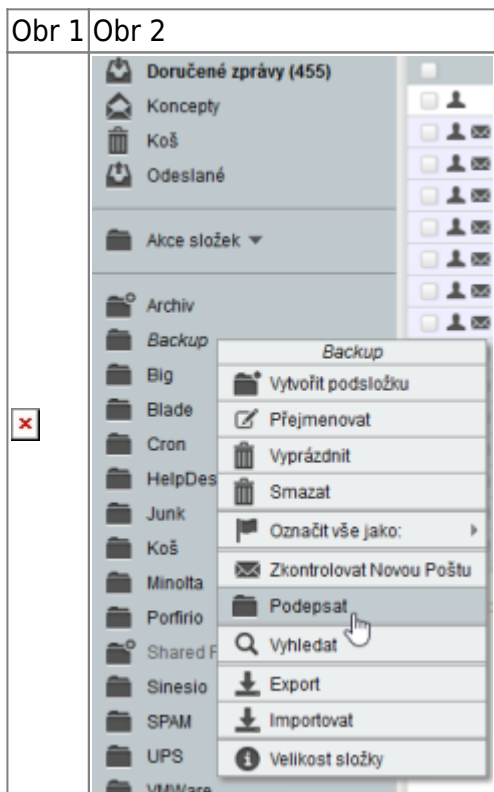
| Obr 1 | Obr 2 |
|---|---|
| | Doručené zprávy (455)<br>Koncepty<br>Koš<br>Odeslané<br>Akce složek<br>Archiv<br>Backup<br>Big<br>Blade<br>Cron<br>HelpDes<br>Junk<br>Koš<br>Minolta<br>Porfirio<br>Shared F<br>Sinesio<br>SPAM<br>UPS<br>VMWare<br><br>Backup<br>Vytvořit podsložku<br>Přejmenovat<br>Vyprázdnit<br>Smazat<br>Označit vše jako:<br>Zkontrolovat Novou Poštu<br>Podepsat<br>Vyhledat<br>Export<br>Importovat<br>Velikost složky |